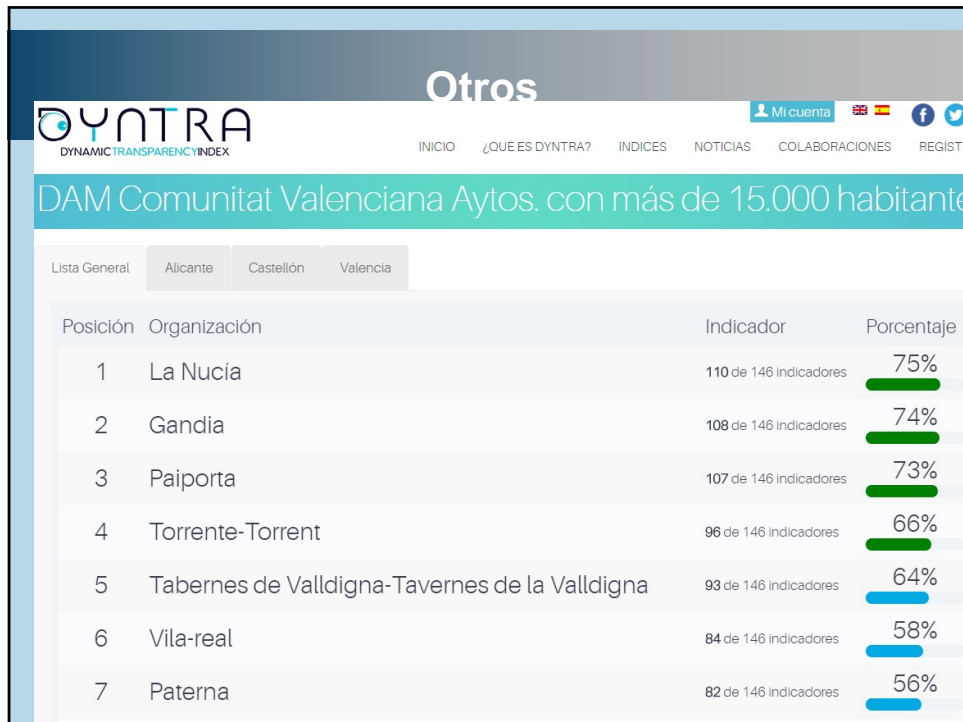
Otros

DYNTRA
DYNAMICTRANSPARENCYINDEX

Mi cuenta

INICIO ¿QUÉ ES DYNTRA? INDICES NOTICIAS COLABORACIONES REGIST

DAM Comunitat Valenciana Aytos. con más de 15.000 habitante

Lista General | Alicante | Castellón | Valencia

| Posición | Organización | Indicador | Porcentaje |
|---|---|---|---|
| 1 | La Nucía | 110 de 146 indicadores | 75% |
| 2 | Gandia | 108 de 146 indicadores | 74% |
| 3 | Paiporta | 107 de 146 indicadores | 73% |
| 4 | Torrente-Torrent | 96 de 146 indicadores | 66% |
| 5 | Tabernes de Valldigna-Tavernes de la Valldigna | 93 de 146 indicadores | 64% |
| 6 | Vila-real | 84 de 146 indicadores | 58% |
| 7 | Paterna | 82 de 146 indicadores | 56% |